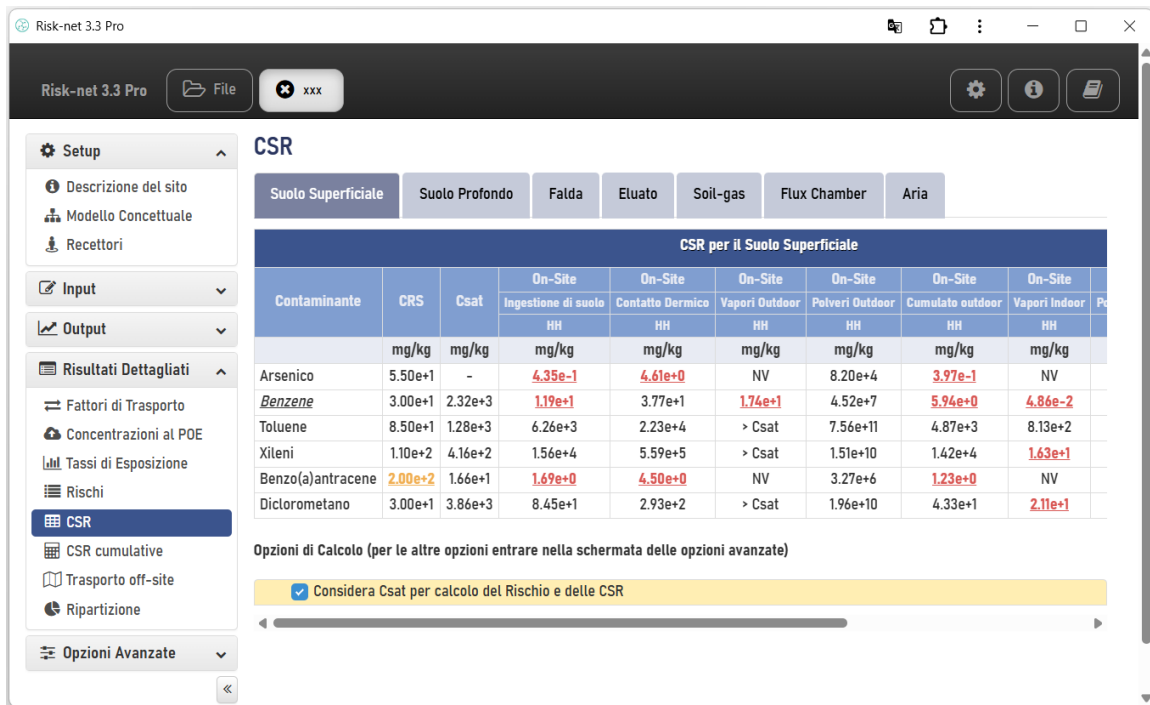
Risk-net 3.3 Pro

Risk-net 3.3 Pro File xxx

Setup
Descrizione del sito
Modello Concettuale
Recettori
Input
Output
Risultati Dettagliati
Fattori di Trasporto
Concentrazioni al POE
Tassi di Esposizione
Rischi
CSR
CSR cumulative
Trasporto off-site
Ripartizione
Opzioni Avanzate

CSR

Suolo Superficiale | Suolo Profondo | Falda | Eluato | Soil-gas | Flux Chamber | Aria

CSR per il Suolo Superficiale

| Contaminante | CRS | Csat | On-Site Ingestione di suolo HH | On-Site Contatto Dermico HH | On-Site Vapori Outdoor HH | On-Site Polveri Outdoor HH | On-Site Cumulato outdoor HH | On-Site Vapori Indoor HH |
|---|---|---|---|---|---|---|---|---|
| | mg/kg | mg/kg | mg/kg | mg/kg | mg/kg | mg/kg | mg/kg | mg/kg |
| Arsenico | 5.50e+1 | - | 4.35e-1 | 4.61e+0 | NV | 8.20e+4 | 3.97e-1 | NV |
| Benzene | 3.00e+1 | 2.32e+3 | 1.19e+1 | 3.77e+1 | 1.74e+1 | 4.52e+7 | 5.94e+0 | 4.86e-2 |
| Toluene | 8.50e+1 | 1.28e+3 | 6.26e+3 | 2.23e+4 | > Csat | 7.56e+11 | 4.87e+3 | 8.13e+2 |
| Xileni | 1.10e+2 | 4.16e+2 | 1.56e+4 | 5.59e+5 | > Csat | 1.51e+10 | 1.42e+4 | 1.63e+1 |
| Benzo(a)antracene | 2.00e+2 | 1.66e+1 | 1.69e+0 | 4.50e+0 | NV | 3.27e+6 | 1.23e+0 | NV |
| Diclorometano | 3.00e+1 | 3.86e+3 | 8.45e+1 | 2.93e+2 | > Csat | 1.96e+10 | 4.33e+1 | 2.11e+1 |

Opzioni di Calcolo (per le altre opzioni entrare nella schermata delle opzioni avanzate)

Considera Csat per calcolo del Rischio e delle CSR